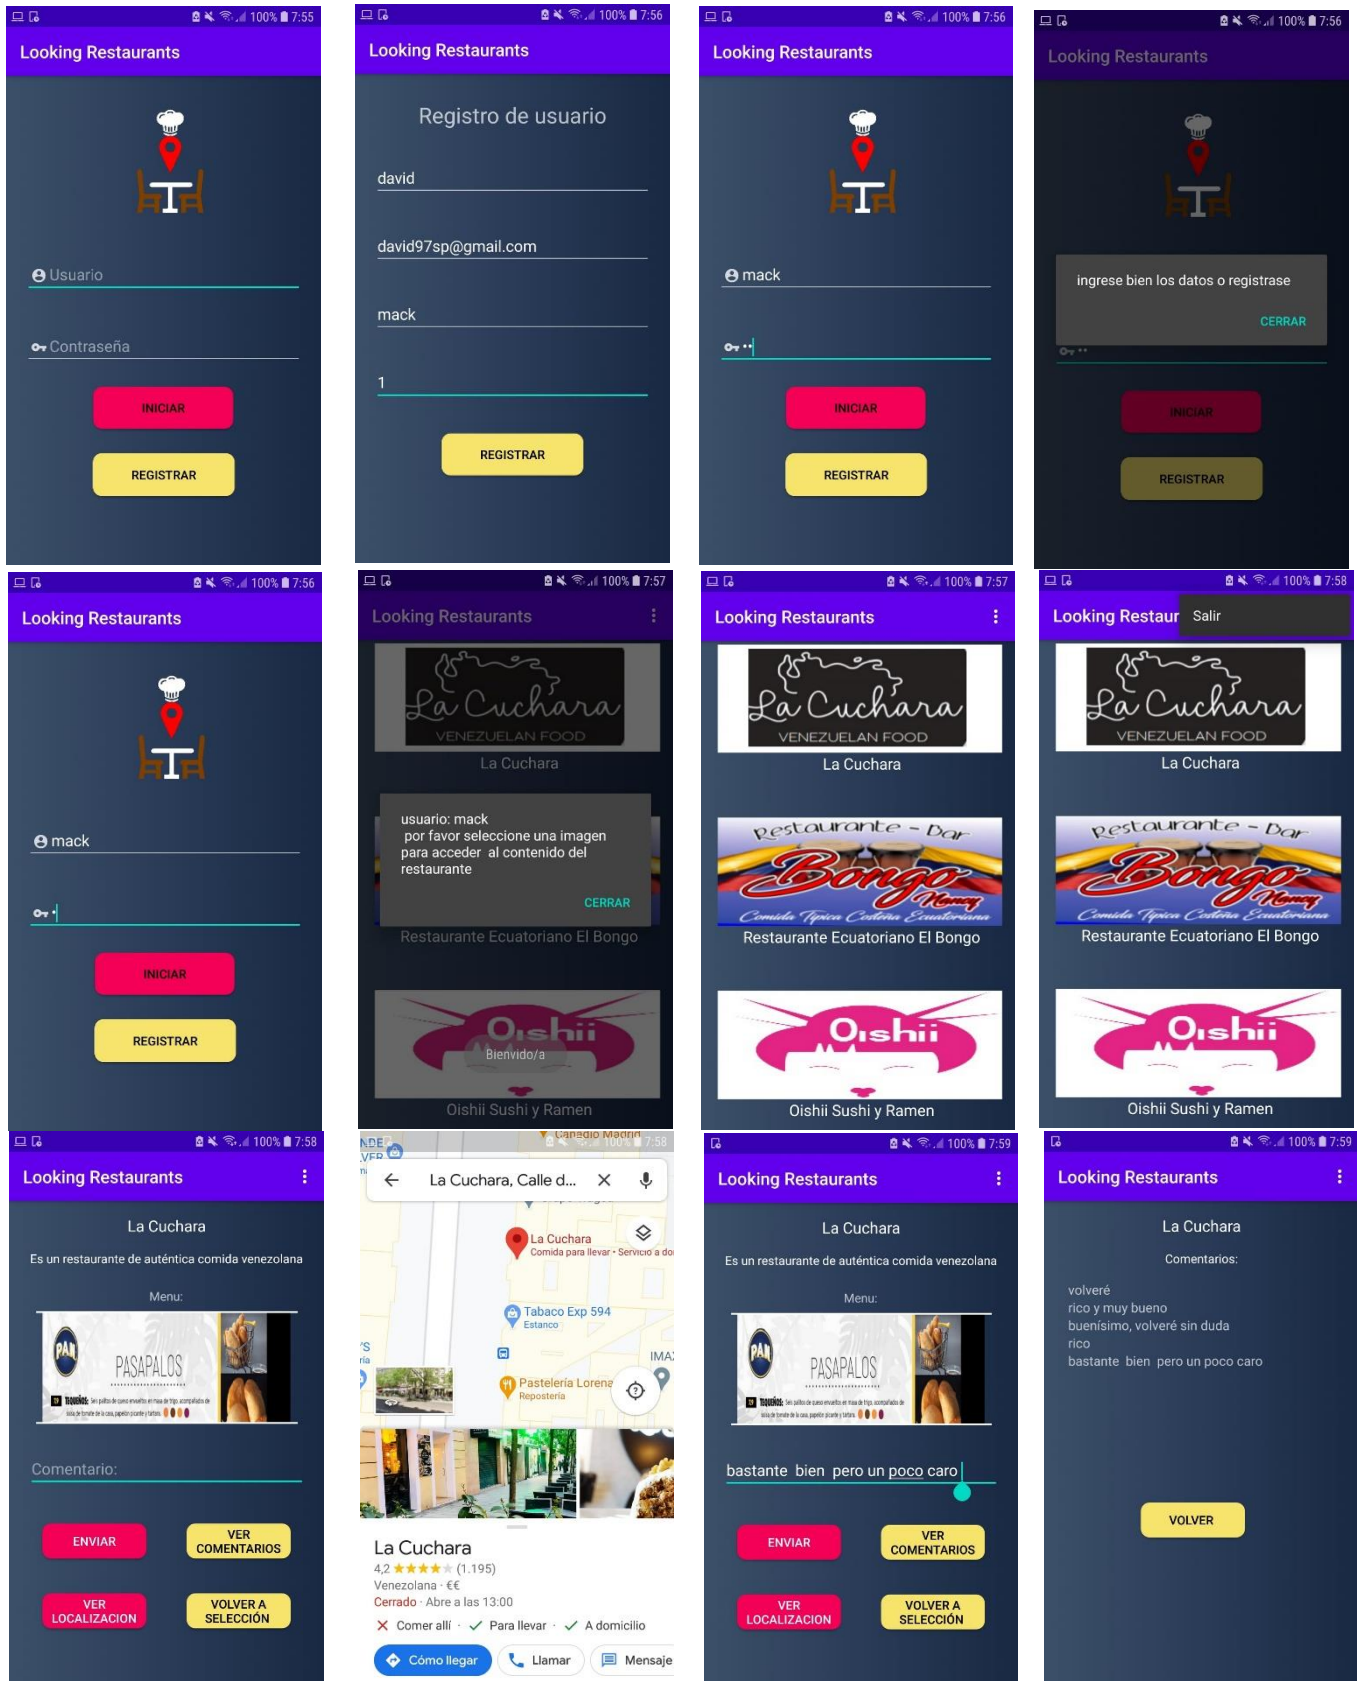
100% 7:55
Looking Restaurants
Usuario
Contraseña
INICIAR
REGISTRAR

100% 7:56
Looking Restaurants
Registro de usuario
david
david97sp@gmail.com
mack
1
REGISTRAR

100% 7:56
Looking Restaurants
mack
••
INICIAR
REGISTRAR

100% 7:56
Looking Restaurants
ingrese bien los datos o registrase
CERRAR
INICIAR
REGISTRAR

100% 7:56
Looking Restaurants
mack
•
INICIAR
REGISTRAR

100% 7:57
Looking Restaurants
La Cuchara
VENEZUELAN FOOD
La Cuchara
usuario: mack
por favor seleccione una imagen para acceder al contenido del restaurante
CERRAR
Restaurante Ecuatoriano El Bongo
Oishii
Bienvido/a
Oishii Sushi y Ramen

100% 7:57
Looking Restaurants
La Cuchara
VENEZUELAN FOOD
La Cuchara
Restaurante - Dar
Bongo
Comida Típica Costeña Ecuatoriana
Restaurante Ecuatoriano El Bongo
Oishii
Oishii Sushi y Ramen

100% 7:58
Looking Restaur
Salir
La Cuchara
VENEZUELAN FOOD
La Cuchara
Restaurante - Dar
Bongo
Comida Típica Costeña Ecuatoriana
Restaurante Ecuatoriano El Bongo
Oishii
Oishii Sushi y Ramen

100% 7:58
Looking Restaurants
La Cuchara
Es un restaurante de auténtica comida venezolana
Menu:
PAN
PASAPALOS
TEQUEÑOS
Comentario:
ENVIAR
VER COMENTARIOS
VER LOCALIZACION
VOLVER A SELECCIÓN

7:58
La Cuchara, Calle d...
La Cuchara
Comida para llevar · Servicio a do
Tabaco Exp 594
Estanco
Pastelería Lorena
Repostería
IMA
La Cuchara
4,2 ★★★★★ (1.195)
Venezolana · €€
Cerrado · Abre a las 13:00
Comer allí · Para llevar · A domicilio
Cómo llegar
Llamar
Mensaje

100% 7:59
Looking Restaurants
La Cuchara
Es un restaurante de auténtica comida venezolana
Menu:
PAN
PASAPALOS
TEQUEÑOS
bastante bien pero un poco caro
ENVIAR
VER COMENTARIOS
VER LOCALIZACION
VOLVER A SELECCIÓN

100% 7:59
Looking Restaurants
La Cuchara
Comentarios:
volveré
rico y muy bueno
buenísimo, volveré sin duda
rico
bastante bien pero un poco caro
VOLVER